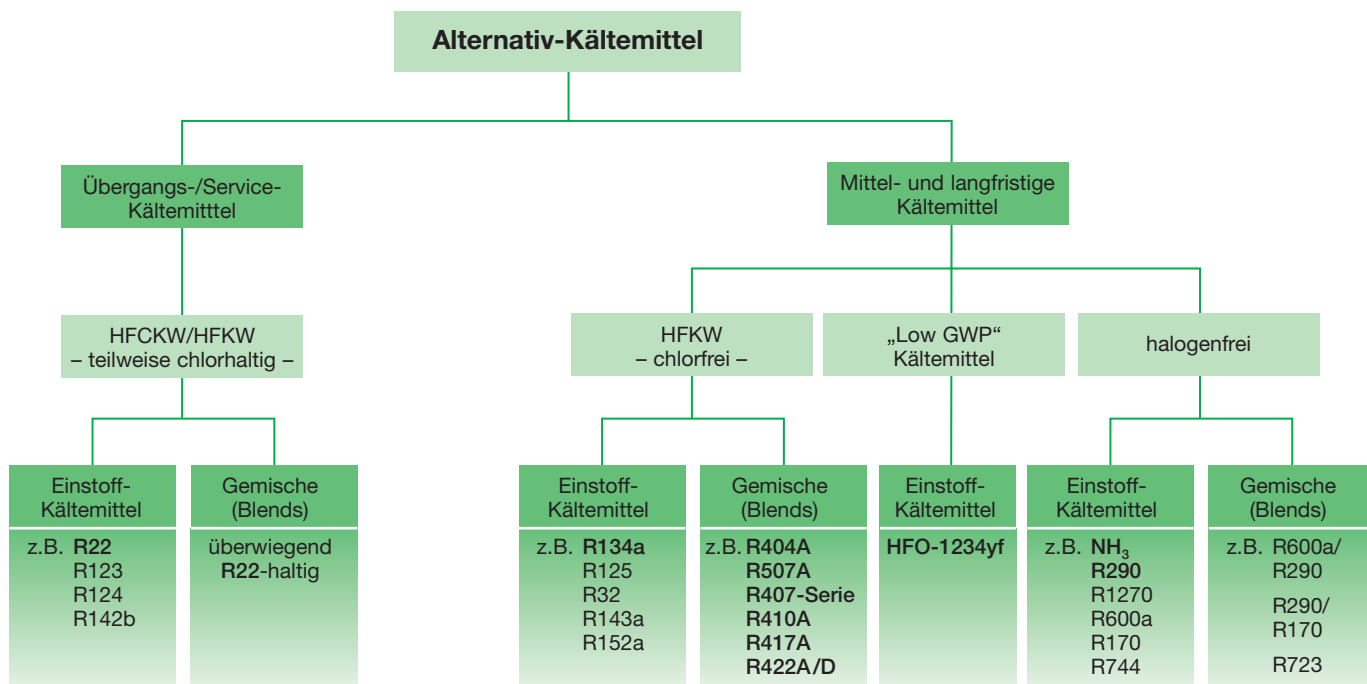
Alternativ-Kältemittel

Übergangs-/Service-Kältemitttel

HFCKW/HFKW
– teilweise chlorhaltig –

Einstoff-Kältemittel
z.B. R22
R123
R124
R142b

Gemische (Blends)
überwiegend R22-haltig

Mittel- und langfristige Kältemittel

HFKW
– chlorfrei –

Einstoff-Kältemittel
z.B. R134a
R125
R32
R143a
R152a

Gemische (Blends)
z.B. R404A
R507A
R407-Serie
R410A
R417A
R422A/D

„Low GWP“ Kältemittel

Einstoff-Kältemittel
HFO-1234yf

halogenfrei

Einstoff-Kältemittel
z.B. $NH_3$
R290
R1270
R600a
R170
R744

Gemische (Blends)
z.B. R600a/R290
R290/R170
R723